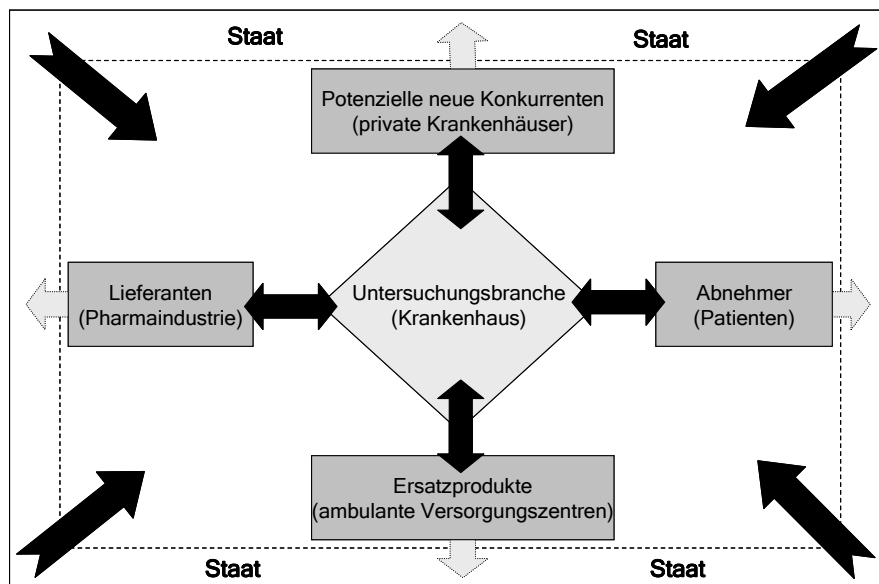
Staat

Staat

Potenzielle neue Konkurrenten (private Krankenhäuser)

Lieferanten (Pharmaindustrie)

Untersuchungsbranche (Krankenhaus)

Abnehmer (Patienten)

Ersatzprodukte (ambulante Versorgungszentren)

Staat

Staat